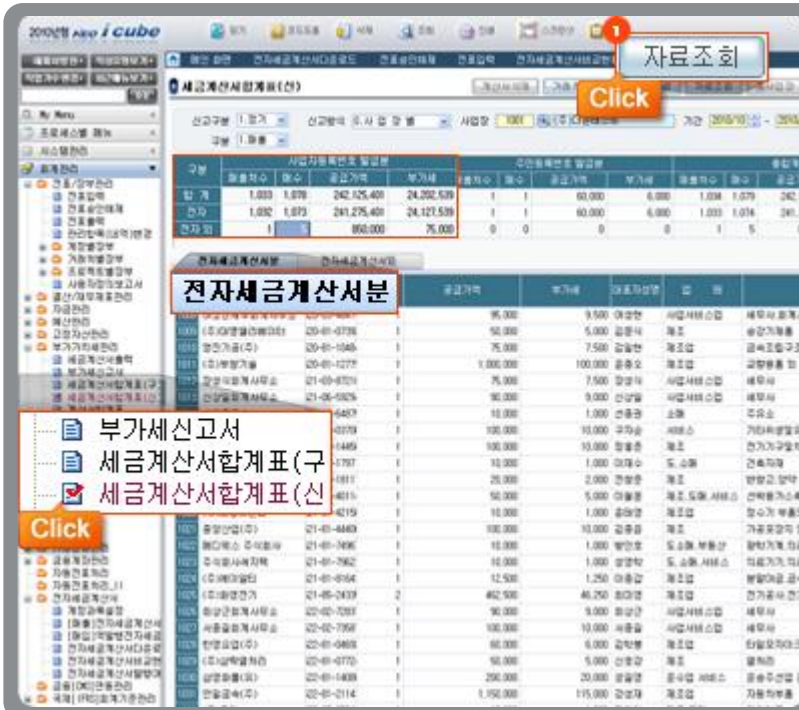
2010년형 NEO i cube

1

자료조회

Click

세금계산서합계표(신)

신고구분 1.정기
구분 1.매출

| 구분 | 매출처수 | 매수 | 공급가액 | 부가세 |
|---|---|---|---|---|
| 합계 | 1,033 | 1,076 | 242,125,400 | 24,202,539 |
| 전자 | 1,032 | 1,073 | 241,275,400 | 24,127,539 |
| 전자 외 | 1 | 3 | 850,000 | 75,000 |

전자세금계산서분

전자세금계산서분

부가세신고서
세금계산서합계표(구
세금계산서합계표(신

Click